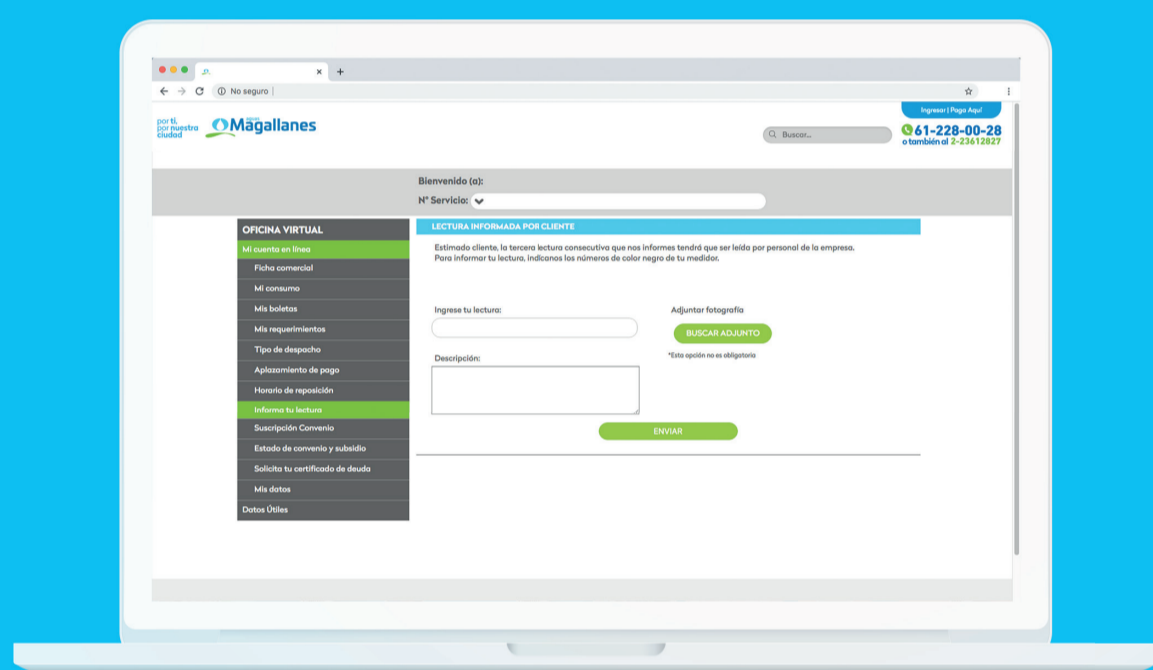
No seguro

Ingresar | Paga Aquí

por ti, por nuestra ciudad

Aguas Magallanes

Buscar...

61-228-00-28
o también al 2-23612827

Bienvenido (a):

N° Servicio:

OFICINA VIRTUAL

Mi cuenta en línea

Ficha comercial

Mi consumo

Mis boletas

Mis requerimientos

Tipo de despacho

Aplazamiento de pago

Horario de reposición

Informa tu lectura

Suscripción Convenio

Estado de convenio y subsidio

Solicita tu certificado de deuda

Mis datos

Datos Útiles

LECTURA INFORMADA POR CLIENTE

Estimado cliente, la tercera lectura consecutiva que nos informes tendrá que ser leída por personal de la empresa.
Para informar tu lectura, indícanos los números de color negro de tu medidor.

Ingrese tu lectura:

Adjuntar fotografía

BUSCAR ADJUNTO

*Esta opción no es obligatoria

Descripción:

ENVIAR